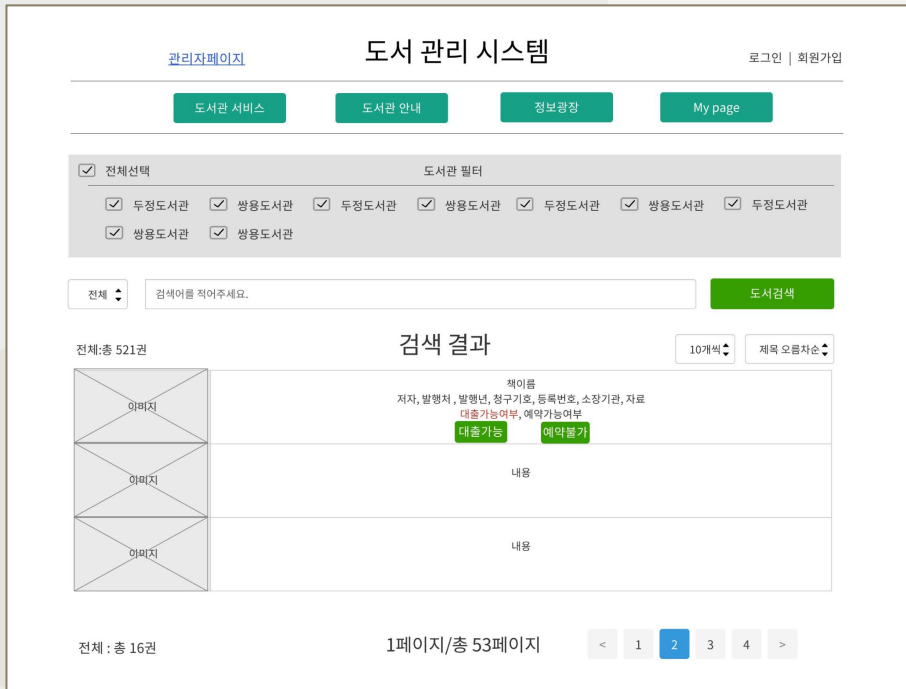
관리자페이지

도서 관리 시스템

로그인 | 회원가입

도서관 서비스 도서관 안내 정보광장 My page

☑ 전체선택

도서관 필터

☑ 두정도서관 ☑ 쌍용도서관 ☑ 두정도서관 ☑ 쌍용도서관 ☑ 두정도서관 ☑ 쌍용도서관 ☑ 두정도서관 ☑ 쌍용도서관 ☑ 쌍용도서관

전체

검색어를 적어주세요.

도서검색

전체:총 521권

검색 결과

10개씩

제목 오름차순

| | |
|---|---|
| 이미지 | 책이름<br>저자, 발행처 , 발행년, 청구기호, 등록번호, 소장기관, 자료<br>대출가능여부, 예약가능여부<br>대출가능 예약불가 |
| 이미지 | 내용 |
| 이미지 | 내용 |

전체 : 총 16권

1페이지/총 53페이지

< 1 2 3 4 >